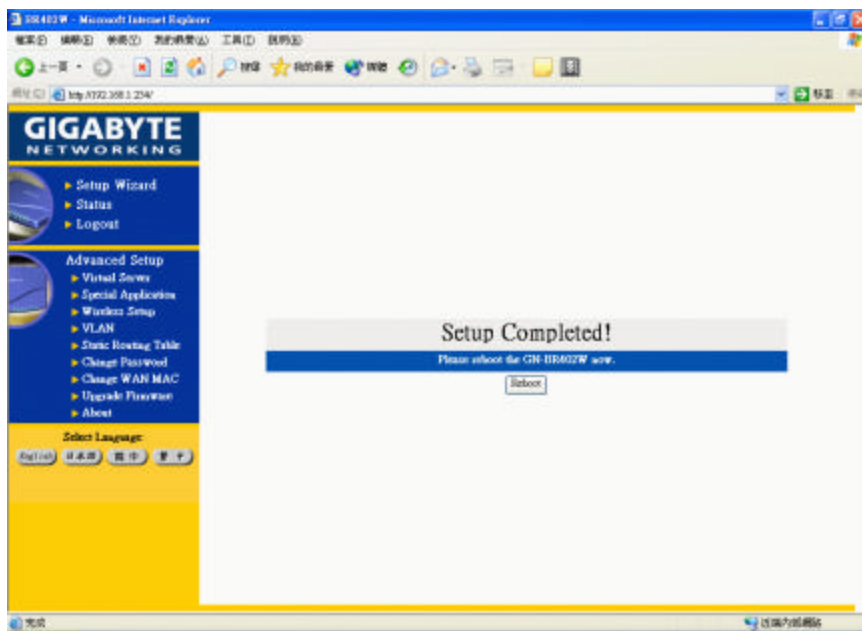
BR402W - Microsoft Internet Explorer

檔案(F) 編輯(E) 檢視(V) 我的最愛(A) 工具(T) 說明(H)

上一頁 搜尋 我的最愛 媒體

網址(D) http://192.168.1.254/

移至

GIGABYTE
NETWORKING

▸ Setup Wizard
▸ Status
▸ Logout

Advanced Setup
▸ Virtual Server
▸ Special Application
▸ Wireless Setup
▸ VLAN
▸ Static Routing Table
▸ Change Password
▸ Change WAN MAC
▸ Upgrade Firmware
▸ About

Select Language:
English 日本語 简中 繁中

Setup Completed!

Please reboot the GN-BR402W now.

Reboot

完成

近端內部網路